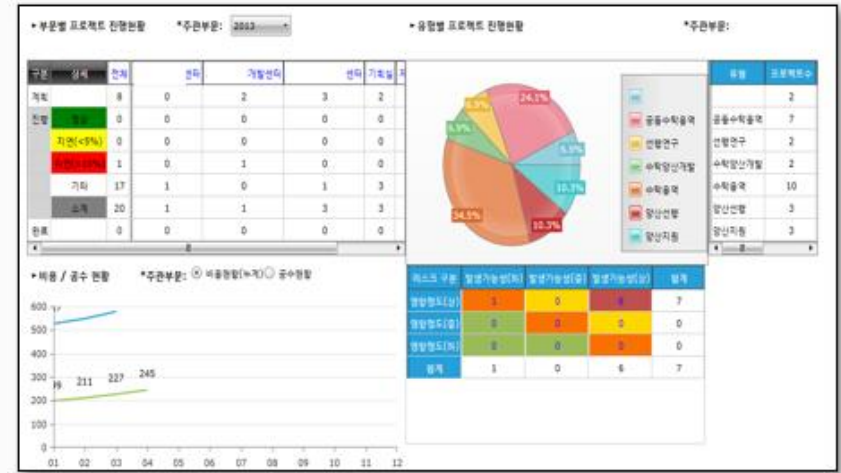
• 부문별 프로젝트 진행현황 *주관부문: 2013

| 구분 | 상세 | 전체 | | 센터 | 개발센터 | 센터 | 기획실 |
|---|---|---|---|---|---|---|---|
| 계획 | | 8 | 0 | 2 | 3 | 2 | |
| 진행 | 정상 | 0 | 0 | 0 | 0 | 0 | |
| | 지연(<5%) | 0 | 0 | 0 | 0 | 0 | |
| | 지연(>10%) | 1 | 0 | 1 | 0 | 0 | |
| | 기타 | 17 | 1 | 0 | 1 | 3 | |
| | 소계 | 20 | 1 | 1 | 3 | 3 | |
| 완료 | | 0 | 0 | 0 | 0 | 0 | |

• 유형별 프로젝트 진행현황 *주관부문:

24.1%, 6.9%, 6.9%, 6.9%, 10.3%, 10.3%, 34.5%

공동수탁용역
선행연구
수탁양산개발
수탁용역
양산선행
양산지원

| 유형 | 프로젝트수 |
|---|---|
| | 2 |
| 공동수탁용역 | 7 |
| 선행연구 | 2 |
| 수탁양산개발 | 2 |
| 수탁용역 | 10 |
| 양산선행 | 3 |
| 양산지원 | 3 |

• 비용 / 공수 현황 *주관부문: 비용현황(누계) 공수현황

600 500 400 300 200 100 0
199 211 227 245
01 02 03 04 05 06 07 08 09 10 11 12

| 리스크 구분 | 발생가능성(하) | 발생가능성(중) | 발생가능성(상) | 합계 |
|---|---|---|---|---|
| 영향정도(상) | 1 | 0 | 6 | 7 |
| 영향정도(중) | 0 | 0 | 0 | 0 |
| 영향정도(하) | 0 | 0 | 0 | 0 |
| 합계 | 1 | 0 | 6 | 7 |